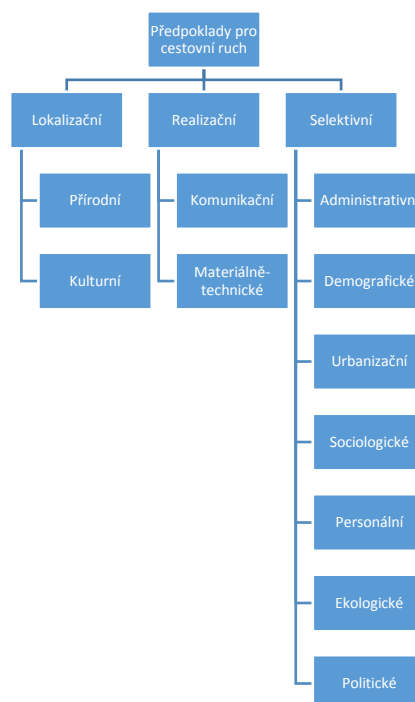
Předpoklady pro cestovní ruch

Lokalizační

Přírodní

Kulturní

Realizační

Komunikační

Materiálně-technické

Selektivní

Administrativn

Demografické

Urbanizační

Sociologické

Personální

Ekologické

Politické